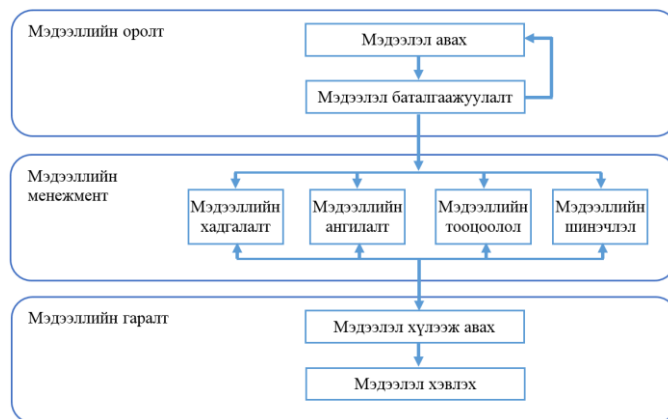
Мэдээллийн оролт

Мэдээлэл авах

Мэдээлэл баталгаажуулалт

Мэдээллийн менежмент

Мэдээллийн хадгалалт

Мэдээллийн ангилалт

Мэдээллийн тооцоолол

Мэдээллийн шинэчлэл

Мэдээллийн гаралт

Мэдээлэл хүлээж авах

Мэдээлэл хэвлэх